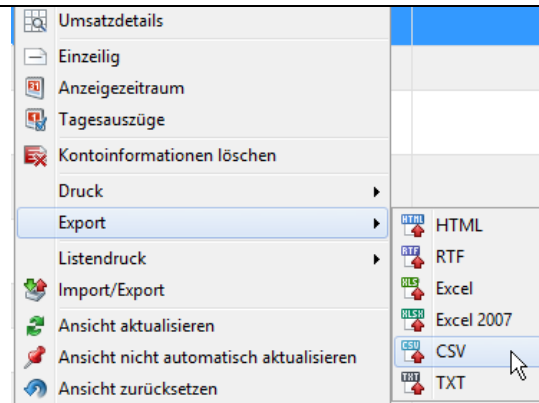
Umsatzdetails
Einzeilig
Anzeigezeitraum
Tagesauszüge
Kontoinformationen löschen
Druck
Export
Listendruck
Import/Export
Ansicht aktualisieren
Ansicht nicht automatisch aktualisieren
Ansicht zurücksetzen

HTML
HTML
RTF
RTF
XLS
Excel
XLSX
Excel 2007
CSV
CSV
TXT
TXT